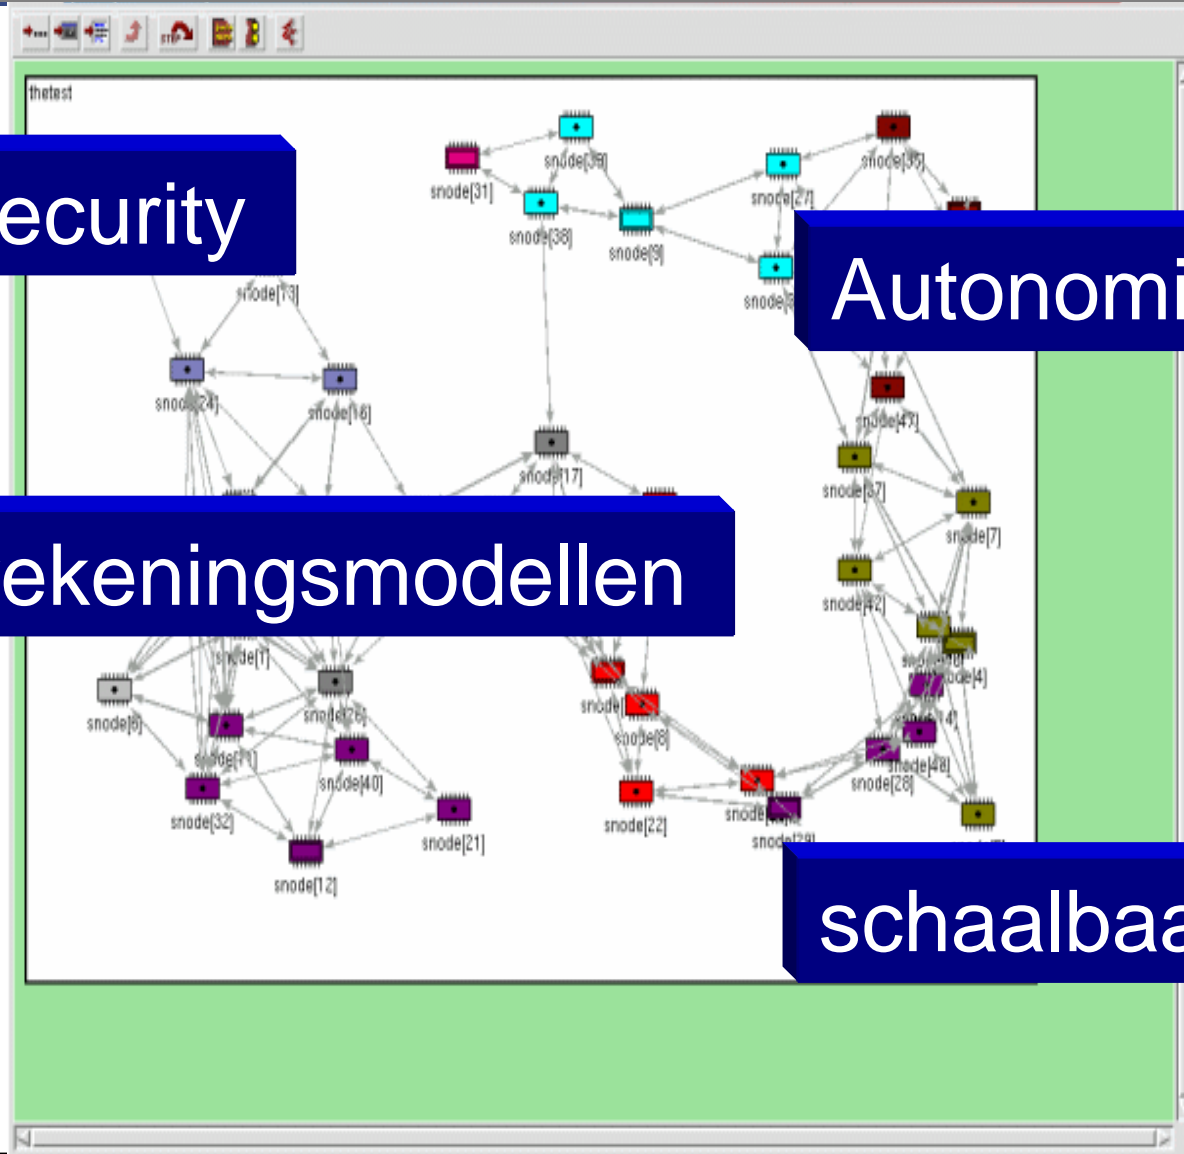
thetest

ecurity

Autonomi

ekeningsmodellen

schaalbaa

snode[31]
snode[39]
snode[38]
snode[9]
snode[27]
snode[35]
snode[13]
snode[24]
snode[16]
snode[17]
snode[47]
snode[37]
snode[7]
snode[42]
snode[4]
snode[14]
snode[48]
snode[28]
snode[1]
snode[6]
snode[26]
snode[11]
snode[40]
snode[32]
snode[21]
snode[12]
snode[8]
snode[22]
snode[29]